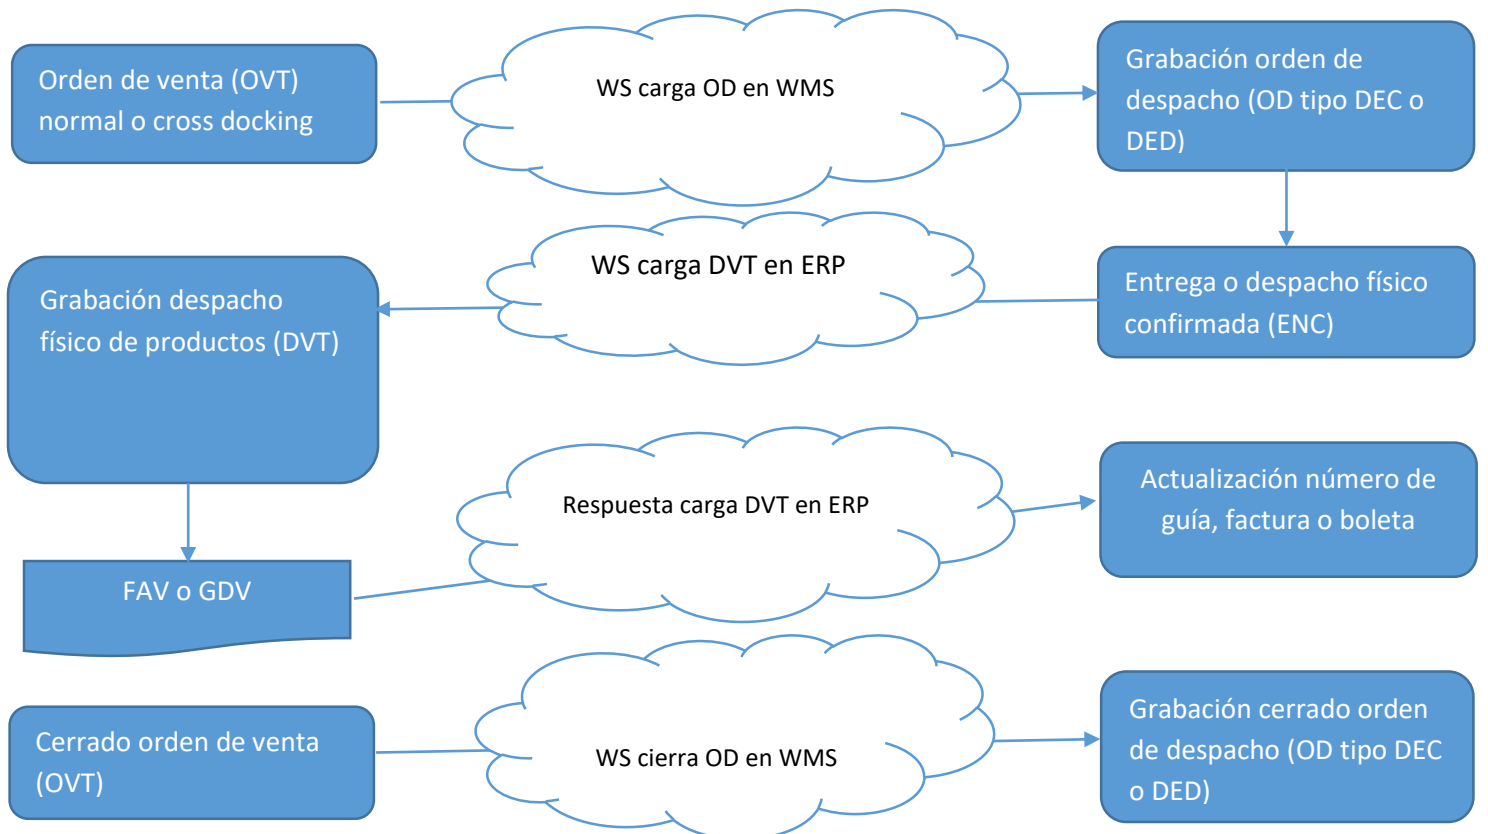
Orden de venta (OVT) normal o cross docking

WS carga OD en WMS

Grabación orden de despacho (OD tipo DEC o DED)

WS carga DVT en ERP

Entrega o despacho físico confirmada (ENC)

Grabación despacho físico de productos (DVT)

Respuesta carga DVT en ERP

Actualización número de guía, factura o boleta

FAV o GDV

Cerrado orden de venta (OVT)

WS cierra OD en WMS

Grabación cerrado orden de despacho (OD tipo DEC o DED)